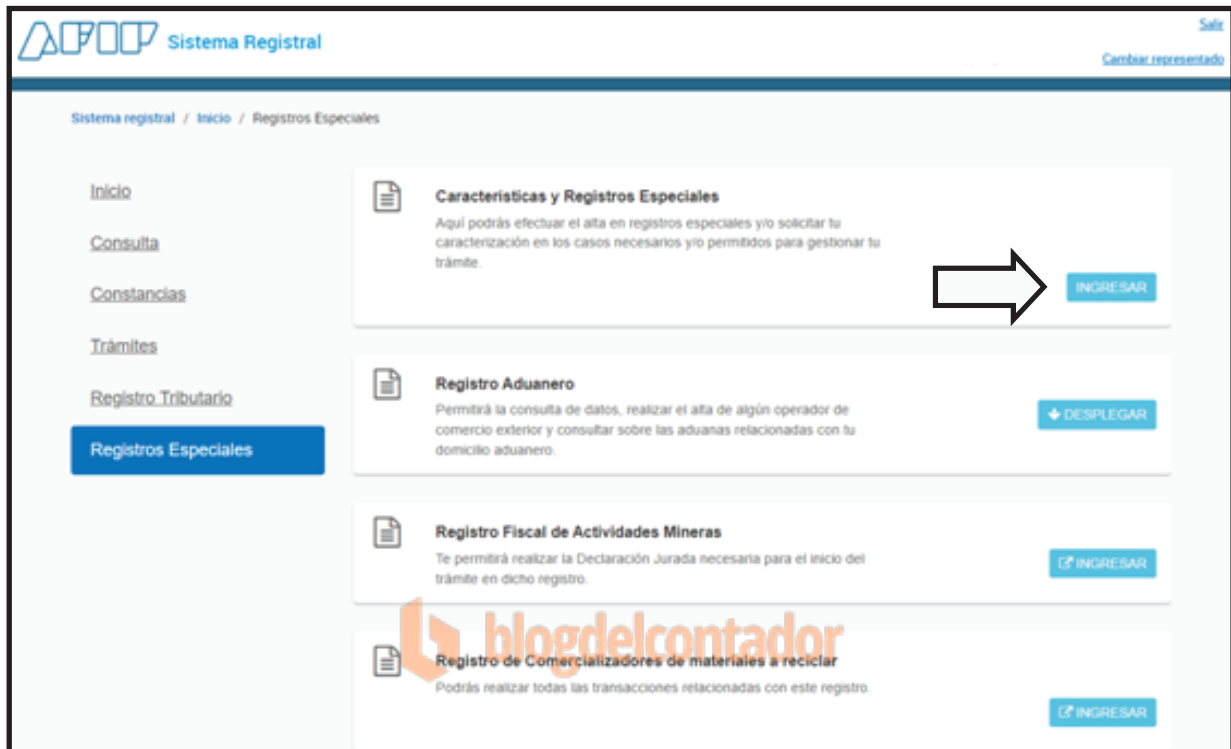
AFIP Sistema Registral

Salir

Cambiar representado

Sistema registral / Inicio / Registros Especiales

Inicio

Consulta

Constancias

Trámites

Registro Tributario

Registros Especiales

Caracteristicas y Registros Especiales

Aquí podrás efectuar el alta en registros especiales y/o solicitar tu caracterización en los casos necesarios y/o permitidos para gestionar tu trámite.

INGRESAR

Registro Aduanero

Permitirá la consulta de datos, realizar el alta de algún operador de comercio exterior y consultar sobre las aduanas relacionadas con tu domicilio aduanero.

DESPLEGAR

Registro Fiscal de Actividades Mineras

Te permitirá realizar la Declaración Jurada necesaria para el inicio del trámite en dicho registro.

INGRESAR

blogdelcontador

Registro de Comercializadores de materiales a reciclar

Podrás realizar todas las transacciones relacionadas con este registro.

INGRESAR